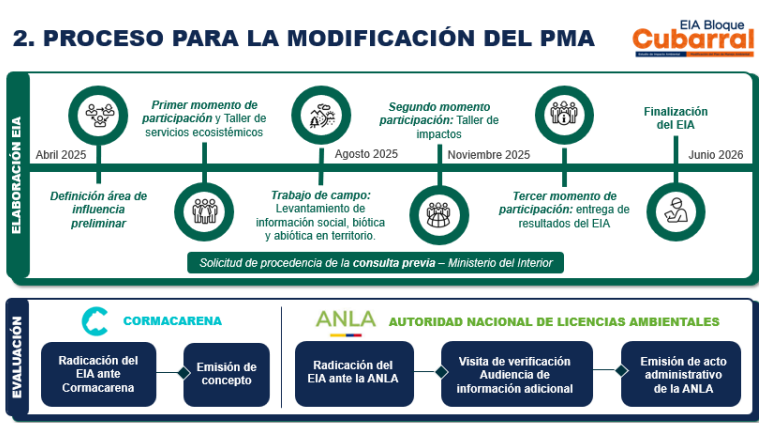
2. PROCESO PARA LA MODIFICACIÓN DEL PMA

EIA Bloque
Cubarral

ELABORACIÓN EIA

Abril 2025

*Primer momento de participación* y Taller de servicios ecosistémicos

Agosto 2025

*Segundo momento participación:* Taller de impactos

Noviembre 2025

Finalización del EIA

Junio 2026

*Definición área de influencia preliminar*

*Trabajo de campo:* Levantamiento de información social, biótica y abiótica en territorio.

*Tercer momento de participación:* entrega de resultados del EIA

Solicitud de procedencia de la *consulta previa* – Ministerio del Interior

EVALUACIÓN

CORMACARENA

Radicación del EIA ante Cormacarena

Emisión de concepto

ANLA

AUTORIDAD NACIONAL DE LICENCIAS AMBIENTALES

Radicación del EIA ante la ANLA

Visita de verificación Audiencia de información adicional

Emisión de acto administrativo de la ANLA